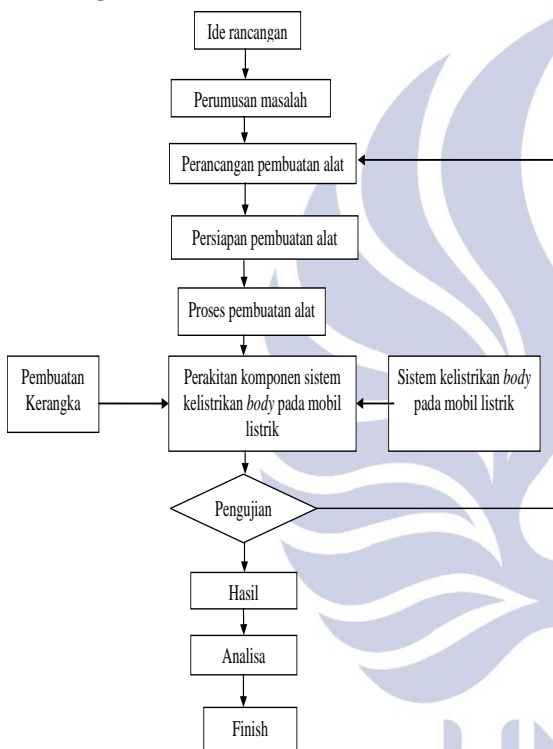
Ide rancangan

Perumusan masalah

Perancangan pembuatan alat

Persiapan pembuatan alat

Proses pembuatan alat

Pembuatan Kerangka

Perakitan komponen sistem kelistrikan *body* pada mobil listrik

Sistem kelistrikan *body* pada mobil listrik

Pengujian

Hasil

Analisa

Finish